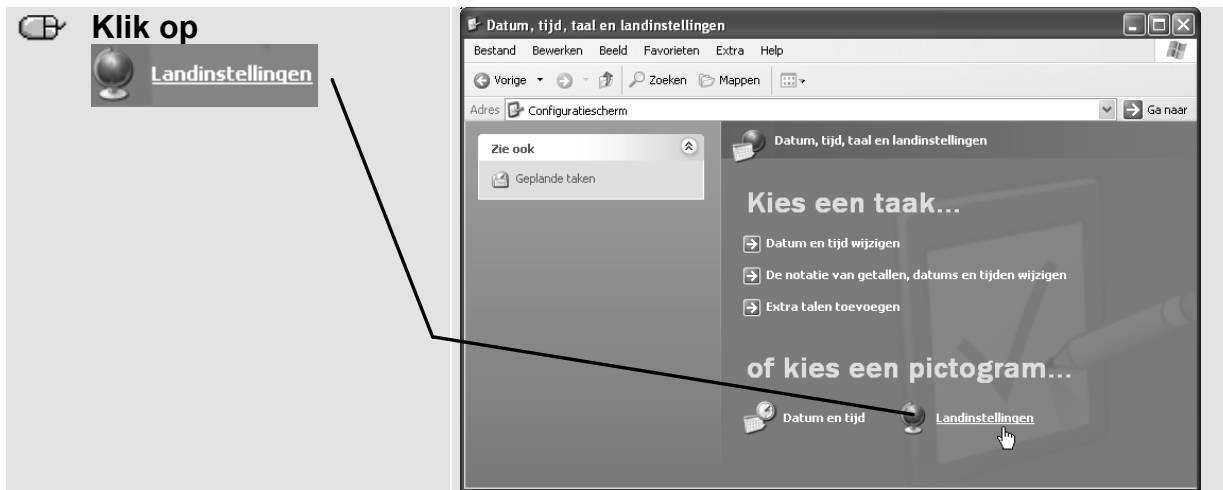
Klik op

Landinstellingen

Datum, tijd, taal en landinstellingen

Bestand Bewerken Beeld Favorieten Extra Help

Vorige Zoeken Mappen

Adres Configuratiescherm

Ga naar

Zie ook

Geplande taken

Datum, tijd, taal en landinstellingen

Kies een taak...

Datum en tijd wijzigen

De notatie van getallen, datums en tijden wijzigen

Extra talen toevoegen

of kies een pictogram...

Datum en tijd

Landinstellingen